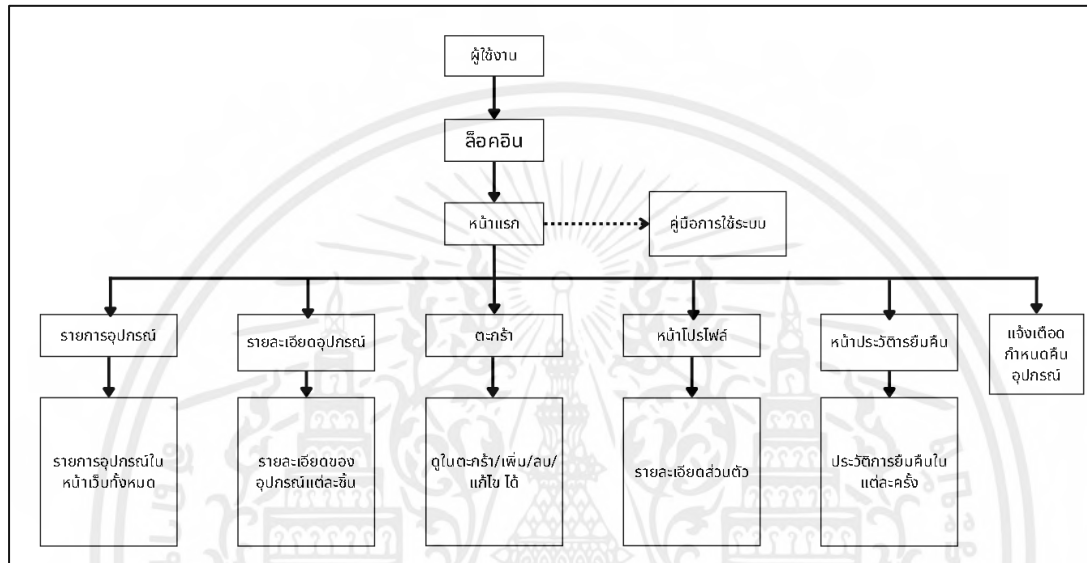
ผู้ใช้งาน

ล็อคอิน

หน้าแรก

คู่มือการใช้ระบบ

รายการอุปกรณ์

รายละเอียดอุปกรณ์

ตะกร้า

หน้าโปรไฟล์

หน้าประวัติการยืมคืน

แจ้งเตือดกำหนดคืนอุปกรณ์

รายการอุปกรณ์ในหน้าเว็บทั้งหมด

รายละเอียดของอุปกรณ์แต่ละชิ้น

ดูในตะกร้า/เพิ่ม/ลบ/แก้ไข ได้

รายละเอียดส่วนตัว

ประวัติการยืมคืนในแต่ละครั้ง